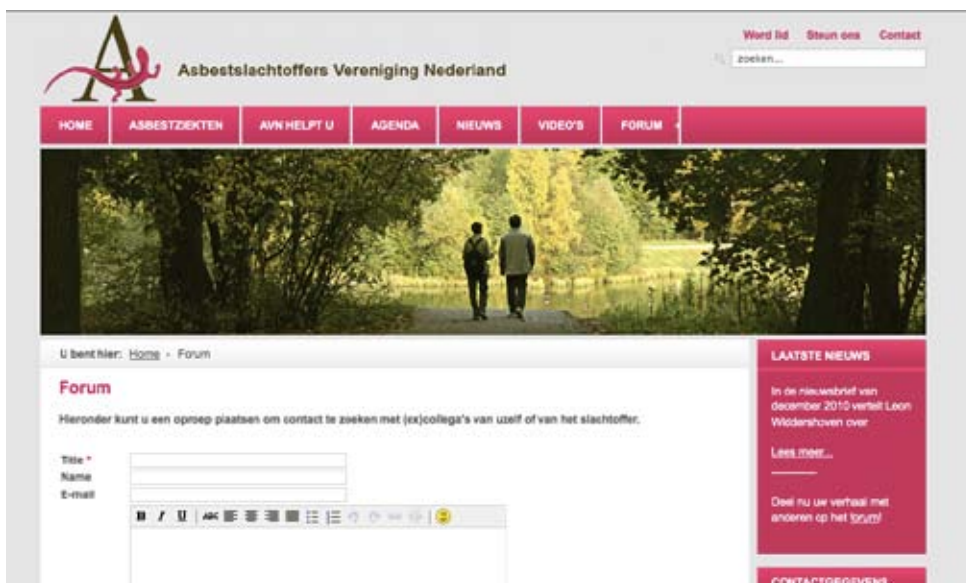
Asbestslachtoffers Vereniging Nederland

Word lid Steun ons Contact

zoeken...

HOME ASBESTZIEKTEN AVN HELPT U AGENDA NIEUWS VIDEO'S FORUM

U bent hier: Home › Forum

Forum

Hieronder kunt u een oproep plaatsen om contact te zoeken met (ex)collega's van uzelf of van het slachtoffer.

Title *
Name
E-mail

B I U

LAATSTE NIEUWS

In de nieuwsbrief van december 2010 vertelt Leon Widdershoven over

Lees meer...

Deel nu uw verhaal met anderen op het forum!

CONTACTGEGEVENS